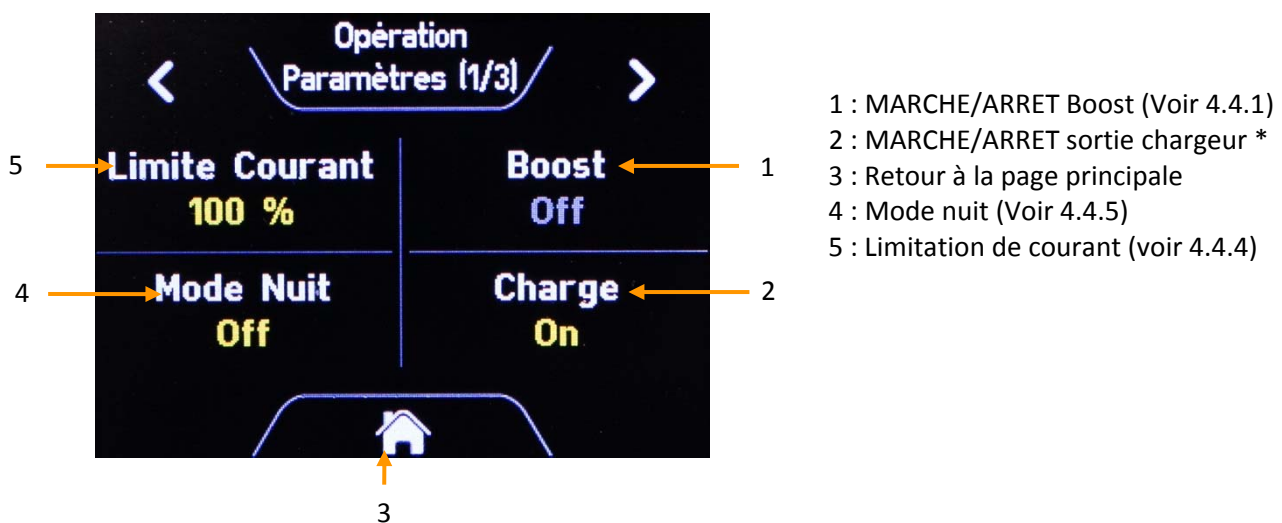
Opération
Paramètres (1/3)

5 Limite Courant
100 %

Boost 1
Off

4 Mode Nuit
Off

Charge 2
On

3

1 : MARCHE/ARRET Boost (Voir 4.4.1)
2 : MARCHE/ARRET sortie chargeur *
3 : Retour à la page principale
4 : Mode nuit (Voir 4.4.5)
5 : Limitation de courant (voir 4.4.4)